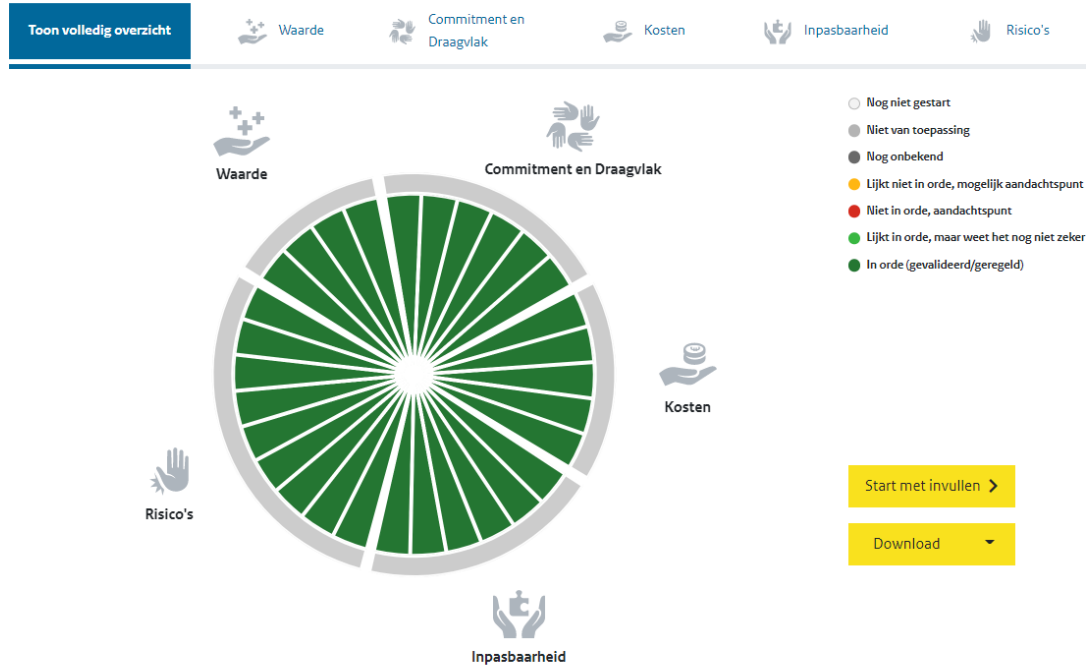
Toon volledig overzicht

Waarde

Commitment en Draagvlak

Kosten

Inpasbaarheid

Risico's

Waarde

Commitment en Draagvlak

Kosten

Inpasbaarheid

Risico's

Nog niet gestart

Niet van toepassing

Nog onbekend

Lijkt niet in orde, mogelijk aandachtspunt

Niet in orde, aandachtspunt

Lijkt in orde, maar weet het nog niet zeker

In orde (gevalideerd/geregeld)

Start met invullen

Download